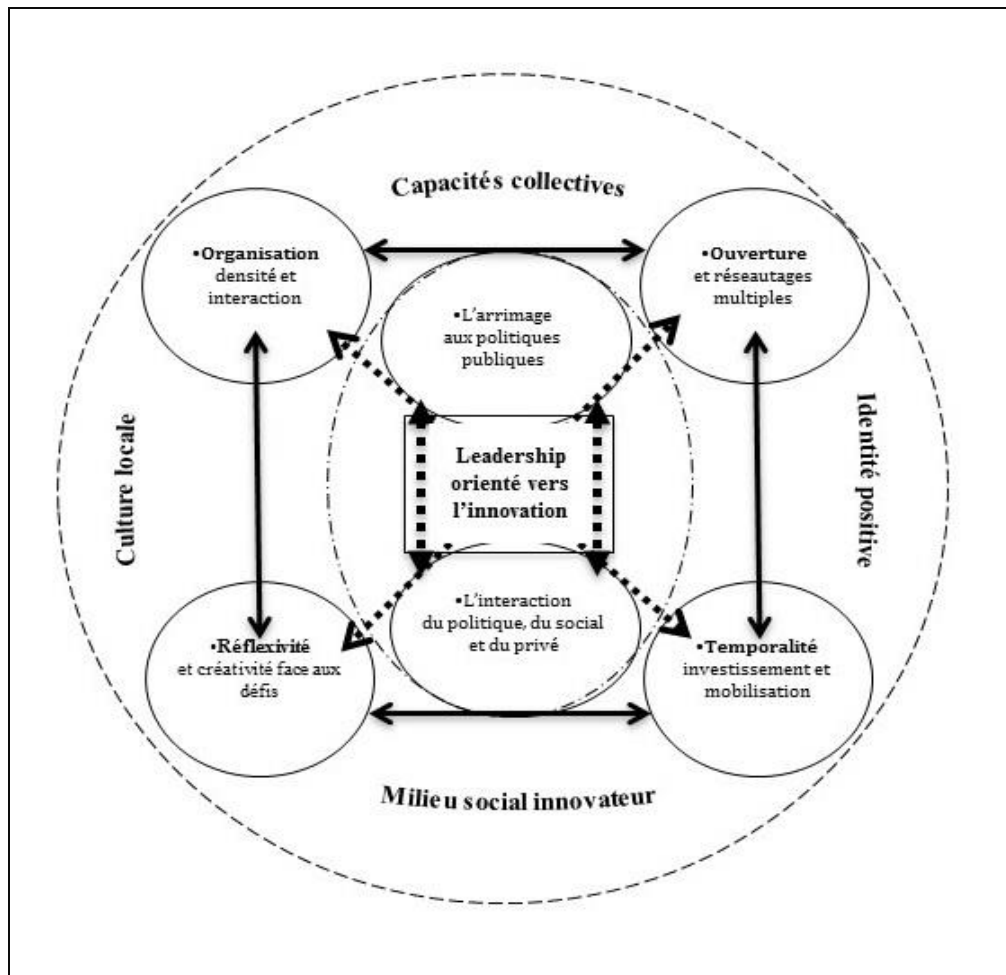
Capacités collectives

•Organisation densité et interaction

•Ouverture et réseautages multiples

•L'arrimage aux politiques publiques

Culture locale

Leadership orienté vers l'innovation

Identité positive

•L'interaction du politique, du social et du privé

•Réflexivité et créativité face aux défis

•Temporalité investissement et mobilisation

Milieu social innovateur